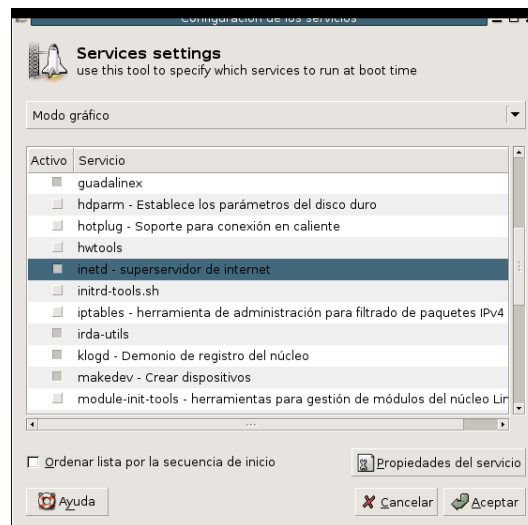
Configuración de los servicios

Services settings
use this tool to specify which services to run at boot time

Modo gráfico

| Activo | Servicio |
|---|---|
| | guadalinex |
| | hdparm - Establece los parámetros del disco duro |
| | hotplug - Soporte para conexión en caliente |
| | hwtools |
| | inetd - superservidor de internet |
| | initrd-tools.sh |
| | iptables - herramienta de administración para filtrado de paquetes IPv4 |
| | irda-utils |
| | klogd - Demonio de registro del núcleo |
| | makedev - Crear dispositivos |
| | module-init-tools - herramientas para gestión de módulos del núcleo Lin |

Ordenar lista por la secuencia de inicio

Propiedades del servicio

Ayuda

Cancelar

Aceptar